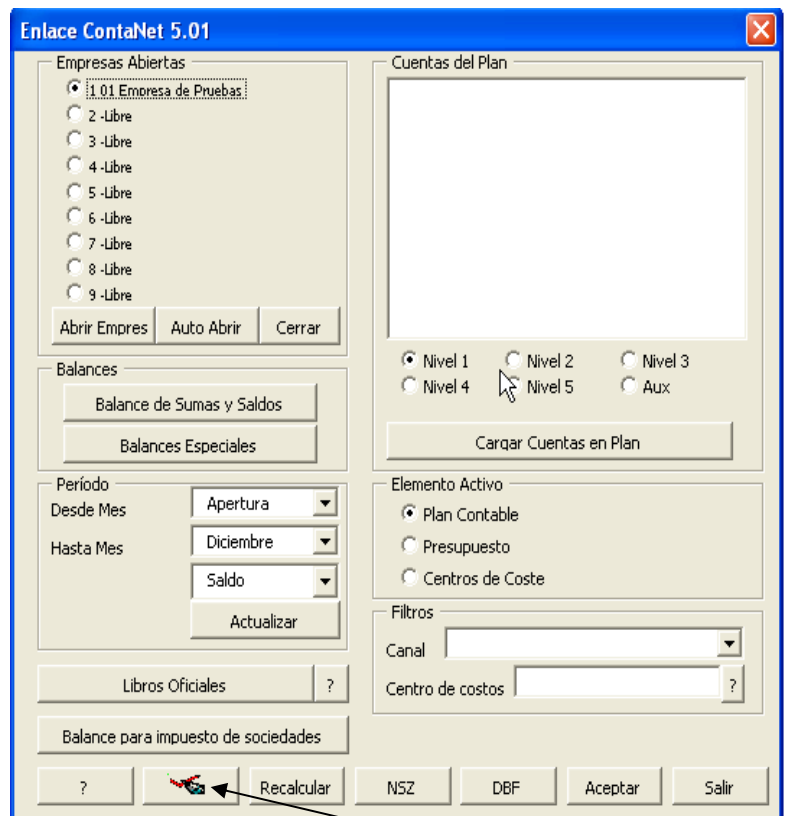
Enlace ContaNet 5.01

Empresas Abiertas
1 01 Empresa de Pruebas
2 -Libre
3 -Libre
4 -Libre
5 -Libre
6 -Libre
7 -Libre
8 -Libre
9 -Libre
Abrir Empres
Auto Abrir
Cerrar

Balances
Balance de Sumas y Saldos
Balances Especiales

Período
Desde Mes
Apertura
Hasta Mes
Diciembre
Saldo
Actualizar

Libros Oficiales
?

Balance para impuesto de sociedades

Cuentas del Plan
Nivel 1
Nivel 2
Nivel 3
Nivel 4
Nivel 5
Aux
Cargar Cuentas en Plan

Elemento Activo
Plan Contable
Presupuesto
Centros de Coste

Filtros
Canal
Centro de costos
?

?
Recalcular
NSZ
DBF
Aceptar
Salir